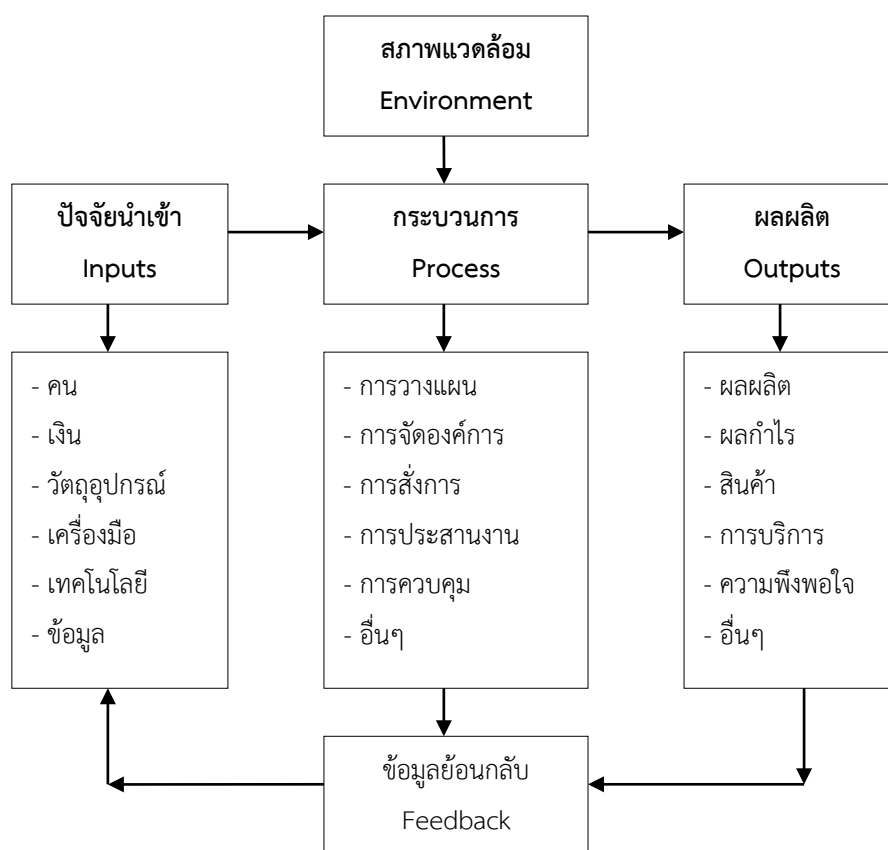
สภาพแวดล้อม
Environment

ปัจจัยนำเข้า
Inputs

กระบวนการ
Process

ผลผลิต
Outputs

- คน
- เงิน
- วัตถุอุปกรณ์
- เครื่องมือ
- เทคโนโลยี
- ข้อมูล

- การวางแผน
- การจัดองค์การ
- การสั่งการ
- การประสานงาน
- การควบคุม
- อื่นๆ

- ผลผลิต
- ผลกำไร
- สินค้า
- การบริการ
- ความพึงพอใจ
- อื่นๆ

ข้อมูลย้อนกลับ
Feedback